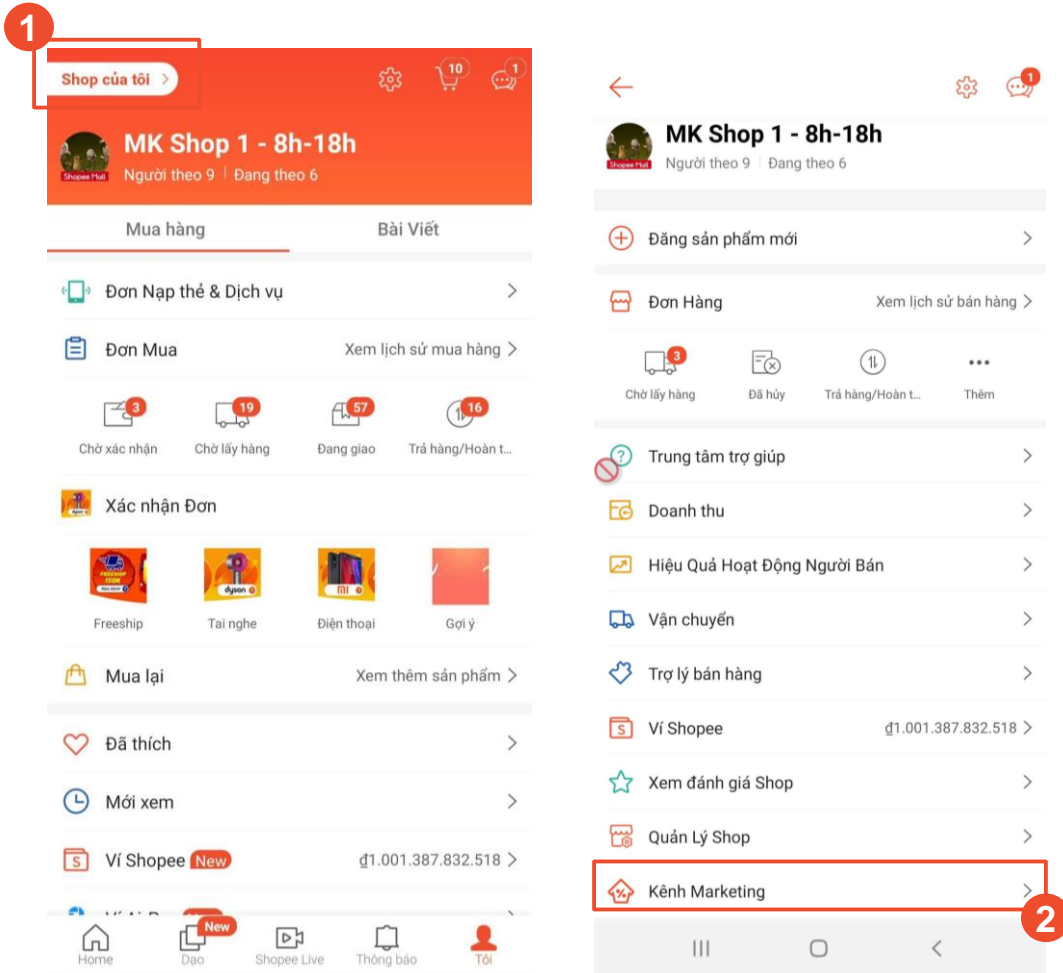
1

Shop của tôi >

10 1

MK Shop 1 - 8h-18h
Shopee Mall
Người theo 9 | Đang theo 6

Mua hàng
Bài Viết

Đơn Nạp thẻ & Dịch vụ >

Đơn Mua
Xem lịch sử mua hàng >

3 Chờ xác nhận
19 Chờ lấy hàng
57 Đang giao
16 Trả hàng/Hoàn t...

Xác nhận Đơn

Freeship
Tai nghe
Điện thoại
Gợi ý

Mua lại
Xem thêm sản phẩm >

Đã thích >

Mới xem >

Ví Shopee New
₫1.001.387.832.518 >

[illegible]

Home
New Dạo
Shopee Live
Thông báo
Tôi

←
1

MK Shop 1 - 8h-18h
Shopee Mall
Người theo 9 | Đang theo 6

Đăng sản phẩm mới >

Đơn Hàng
Xem lịch sử bán hàng >

3 Chờ lấy hàng
Đã hủy
Trả hàng/Hoàn t...
Thêm

Trung tâm trợ giúp >

Doanh thu >

Hiệu Quả Hoạt Động Người Bán >

Vận chuyển >

Trợ lý bán hàng >

Ví Shopee
₫1.001.387.832.518 >

Xem đánh giá Shop >

Quản Lý Shop >

Kênh Marketing >

2